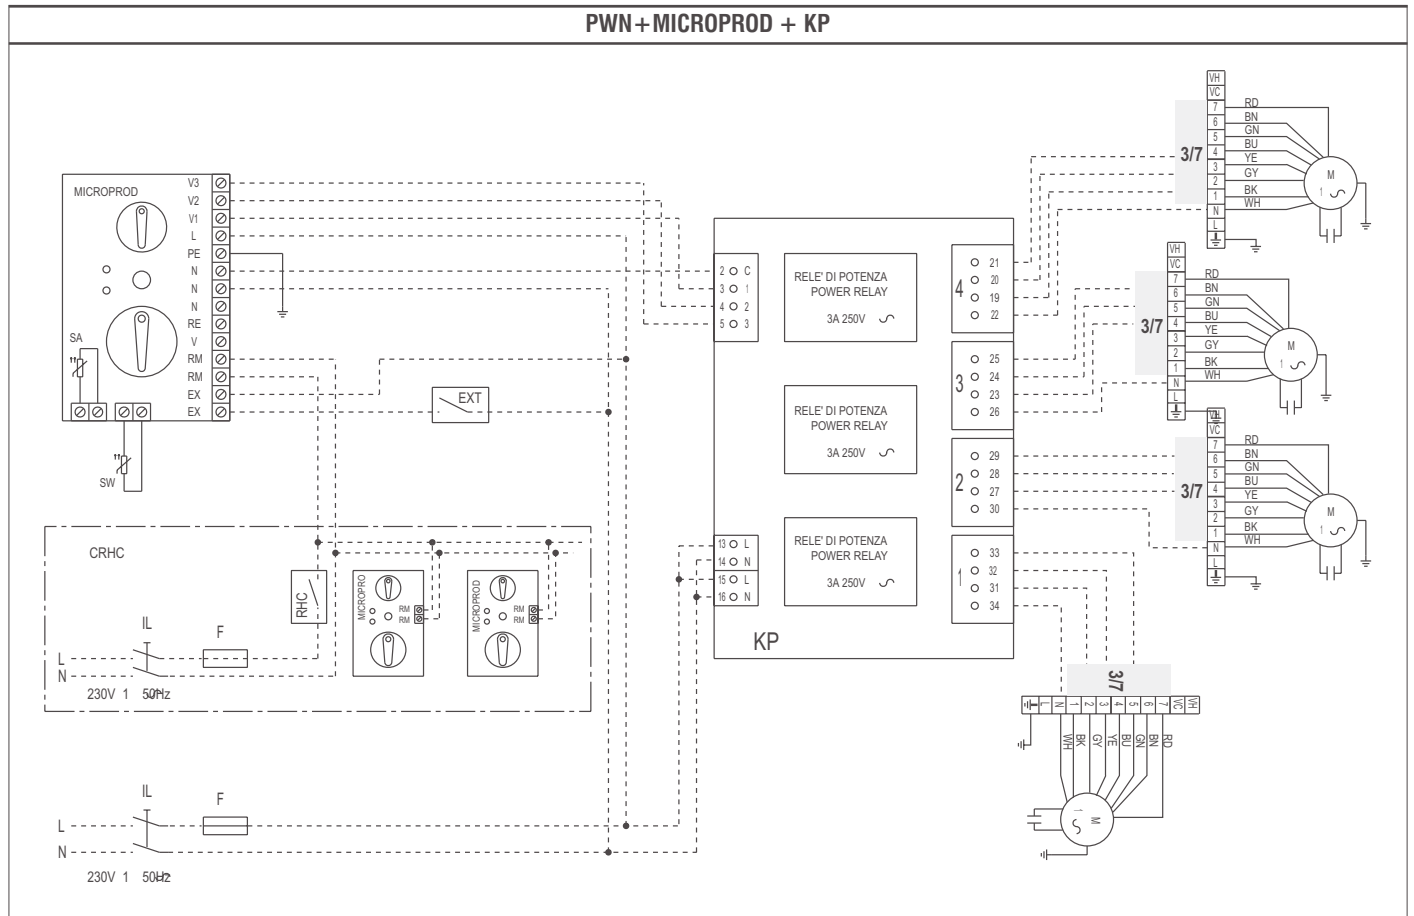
PWN+MICROPROD + KP

MICROPROD
V3
V2
V1
L
PE
N
N
N
RE
V
RM
RM
EX
EX

SA
SW

EXT

CRHC
RHC
IL
F
L
N
230V 1 50Hz

MICROPRO
RM
RM

MICROPROD
RM
RM

KP
2 C
3 1
4 2
5 3

13 L
14 N
15 L
16 N

RELE' DI POTENZA
POWER RELAY
3A 250V

RELE' DI POTENZA
POWER RELAY
3A 250V

RELE' DI POTENZA
POWER RELAY
3A 250V

4
21
20
19
22

3
25
24
23
26

2
29
28
27
30

1
33
32
31
34

3/7
VH
VC
7
6
5
4
3
2
1
N
L
RD
BN
GN
BU
YE
GY
BK
WH
M
1

3/7
VH
VC
7
6
5
4
3
2
1
N
L
RD
BN
GN
BU
YE
GY
BK
WH
M
1

3/7
VH
VC
7
6
5
4
3
2
1
N
L
RD
BN
GN
BU
YE
GY
BK
WH
M
1

3/7
L
N
1
2
3
4
5
6
7
VC
VH
WH
BK
GY
YE
BU
GN
BN
RD
M
1

IL
F
L
N
230V 1 50Hz